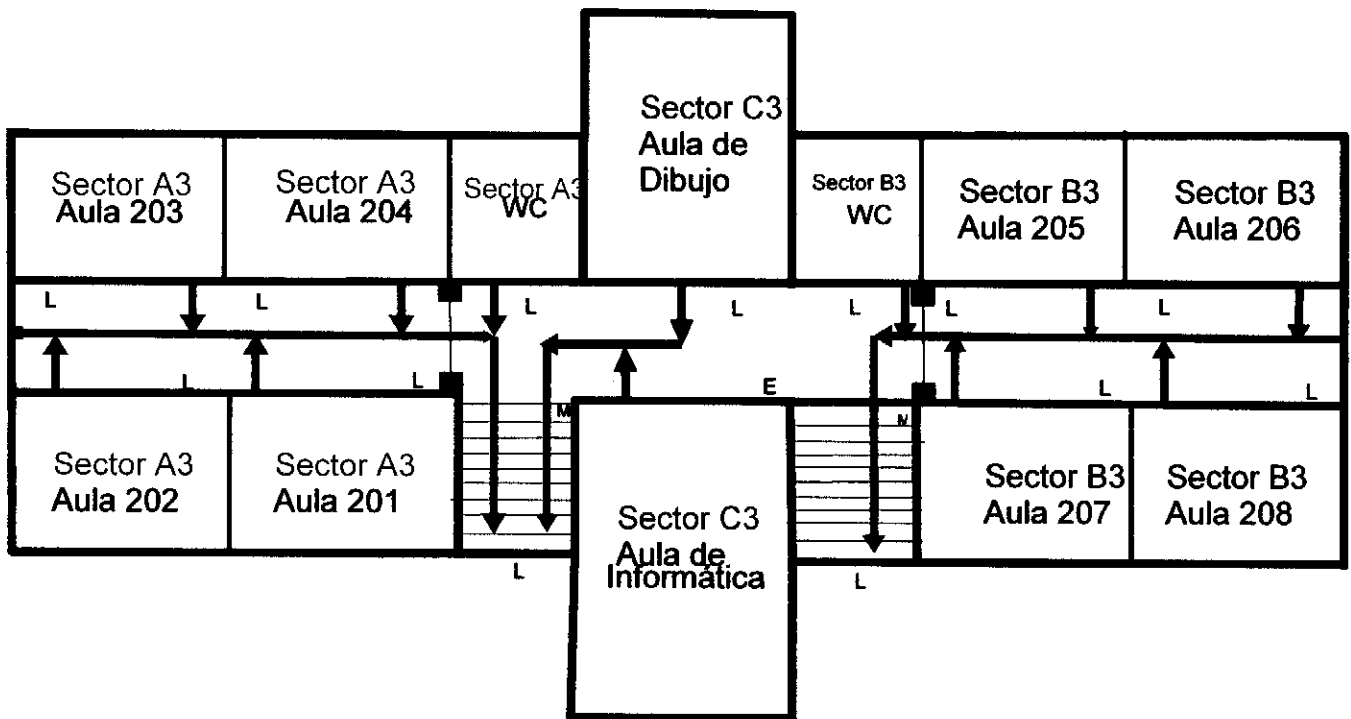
Sector C3
Aula de
Dibujo

Sector A3
Aula 203

Sector A3
Aula 204

Sector A3
WC

Sector B3
WC

Sector B3
Aula 205

Sector B3
Aula 206

L L L L L L L L

L L E L L

M M

Sector A3
Aula 202

Sector A3
Aula 201

Sector C3
Aula de
Informática

Sector B3
Aula 207

Sector B3
Aula 208

L L